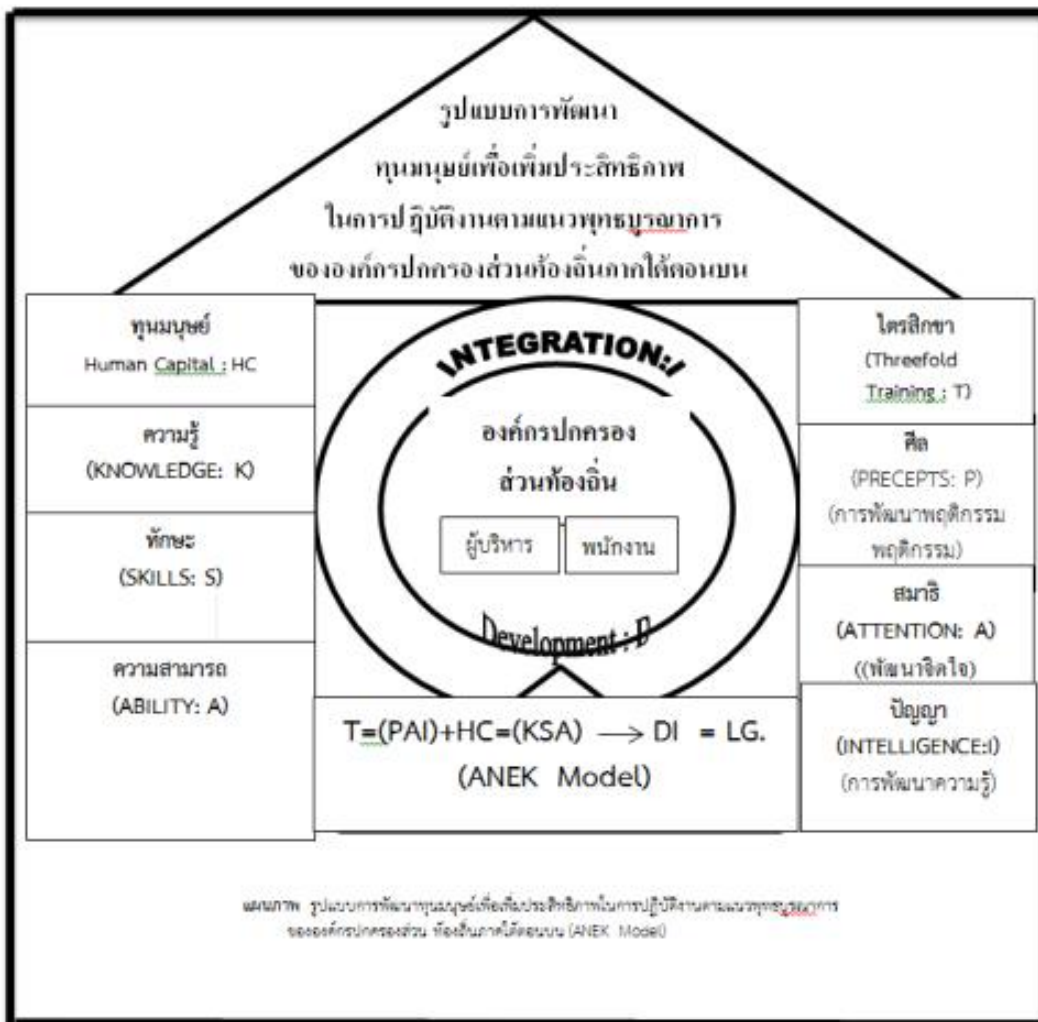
รูปแบบการพัฒนา
ทุนมนุษย์เพื่อเพิ่มประสิทธิภาพ
ในการปฏิบัติงานตามแนวพุทธบูรณาการ
ขององค์กรปกครองส่วนท้องถิ่นภาคใต้ตอนบน

ทุนมนุษย์
Human Capital : HC

ความรู้
(KNOWLEDGE: K)

ทักษะ
(SKILLS: S)

ความสามารถ
(ABILITY: A)

INTEGRATION:I

องค์กรปกครอง
ส่วนท้องถิ่น

ผู้บริหาร

พนักงาน

Development : D

ไตรสิกขา
(Threefold Training : T)

ศีล
(PRECEPTS: P)
(การพัฒนาพฤติกรรม พฤติกรรม)

สมาธิ
(ATTENTION: A)
((พัฒนาจิตใจ)

ปัญญา
(INTELLIGENCE:I)
(การพัฒนาความรู้)

T=(PAI)+HC=(KSA) $\longrightarrow$ DI = LG.
(ANEK Model)

แผนภาพ รูปแบบการพัฒนาทุนมนุษย์เพื่อเพิ่มประสิทธิภาพในการปฏิบัติงานตามแนวพุทธบูรณาการ ขององค์กรปกครองส่วน ท้องถิ่นภาคใต้ตอนบน (ANEK Model)